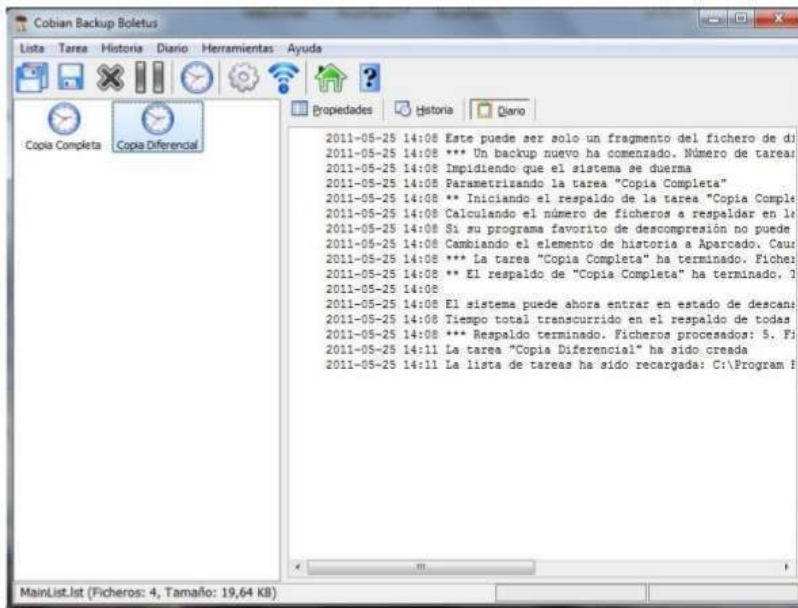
Cobian Backup Boletus

Lista Tarea Historia Diario Herramientas Ayuda

Copia Completa Copia Diferencial

Propiedades Historia Diario

2011-05-25 14:08 Este puede ser solo un fragmento del fichero de di
2011-05-25 14:08 *** Un backup nuevo ha comenzado. Número de tareas
2011-05-25 14:08 Impidiendo que el sistema se duerma
2011-05-25 14:08 Parametrizando la tarea "Copia Completa"
2011-05-25 14:08 ** Iniciando el respaldo de la tarea "Copia Comple
2011-05-25 14:08 Calculando el número de ficheros a respaldar en la
2011-05-25 14:08 Si su programa favorito de descompresión no puede
2011-05-25 14:08 Cambiando el elemento de historia a Aparcado. Caus
2011-05-25 14:08 *** La tarea "Copia Completa" ha terminado. Fichen
2011-05-25 14:08 ** El respaldo de "Copia Completa" ha terminado. T
2011-05-25 14:08
2011-05-25 14:08 El sistema puede ahora entrar en estado de descans
2011-05-25 14:08 Tiempo total transcurrido en el respaldo de todas
2011-05-25 14:08 *** Respaldo terminado. Ficheros procesados: 5. Fi
2011-05-25 14:11 La tarea "Copia Diferencial" ha sido creada
2011-05-25 14:11 La lista de tareas ha sido recargada: C:\Program F

MainList.lst (Ficheros: 4, Tamaño: 19,64 KB)